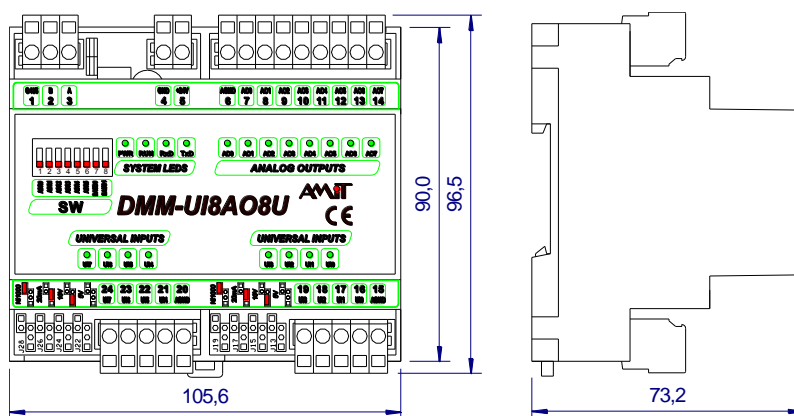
GND 1 B 2 A 3 GND 4 +24V 5 AGND 6 AO0 7 AO1 8 AO2 9 AO3 10 AO4 11 AO5 12 AO6 13 AO7 14

1 2 3 4 5 6 7 8

PWR RUN RxD TxD

SYSTEM LEDS

AO0 AO1 AO2 AO3 AO4 AO5 AO6 AO7

ANALOG OUTPUTS

SW

DMM-UI8AO8U

AMiT

CE

UNIVERSAL INPUTS

UI7 UI6 UI5 UI4

UNIVERSAL INPUTS

UI3 UI2 UI1 UI0

24 23 22 21 20

19 18 17 16 15

J28 J26 J24 J22

J19 J17 J15 J13

90,0

96,5

105,6

73,2